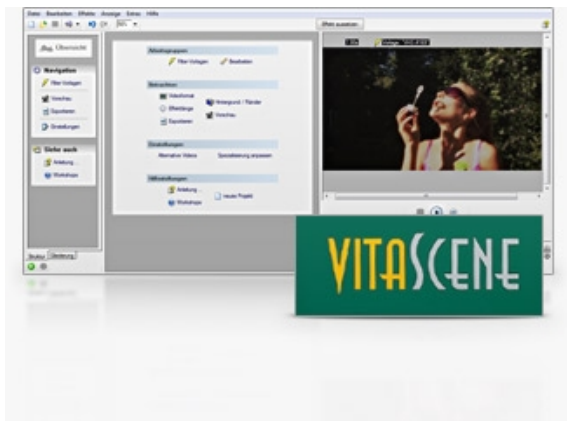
Datei Bearbeiten Effekte Anzeige Extras Hilfe

Übersicht

Navigation

Filter Vorlagen

Vorschau

Exportieren

Einstellungen

Siehe auch

Anleitung...

Workshops

Arbeitsgruppen

Filter Vorlagen

Bearbeiten

Betrachten

Videoformat

Effektlänge

Hintergrund / Ränder

Vorschau

Exportieren

Einstellungen

Alternative Videos

Spezialisierung anpassen

Hilfestellungen

Anleitung...

neues Projekt

Workshops

Effekt auswählen

VITASCENE